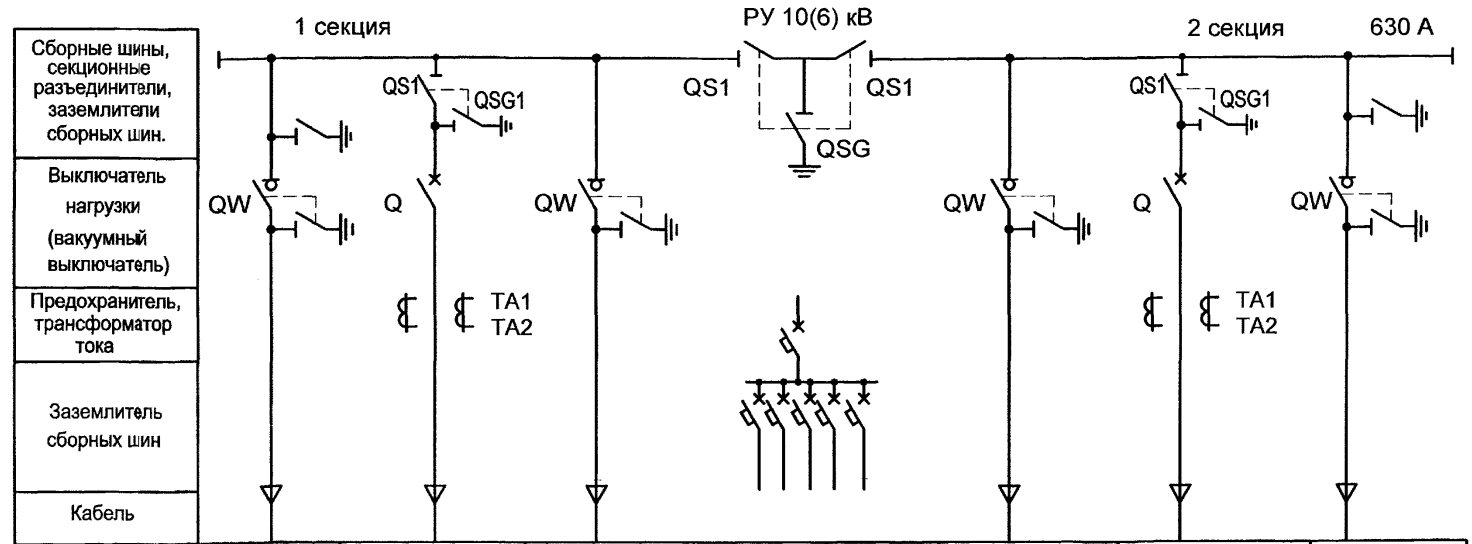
| Сборные шины, секционные разъединители, заземлители сборных шин. |
|---|
| Выключатель нагрузки (вакуумный выключатель) |
| Предохранитель, трансформатор тока |
| Заземлитель сборных шин |
| Кабель |

1 секция

РУ 10(6) кВ

2 секция

630 А

QS1 QSG1

QS1

QS1

QSG

QS1 QSG1

QW

Q

QW

QW

Q

QW

TA1
TA2

TA1
TA2